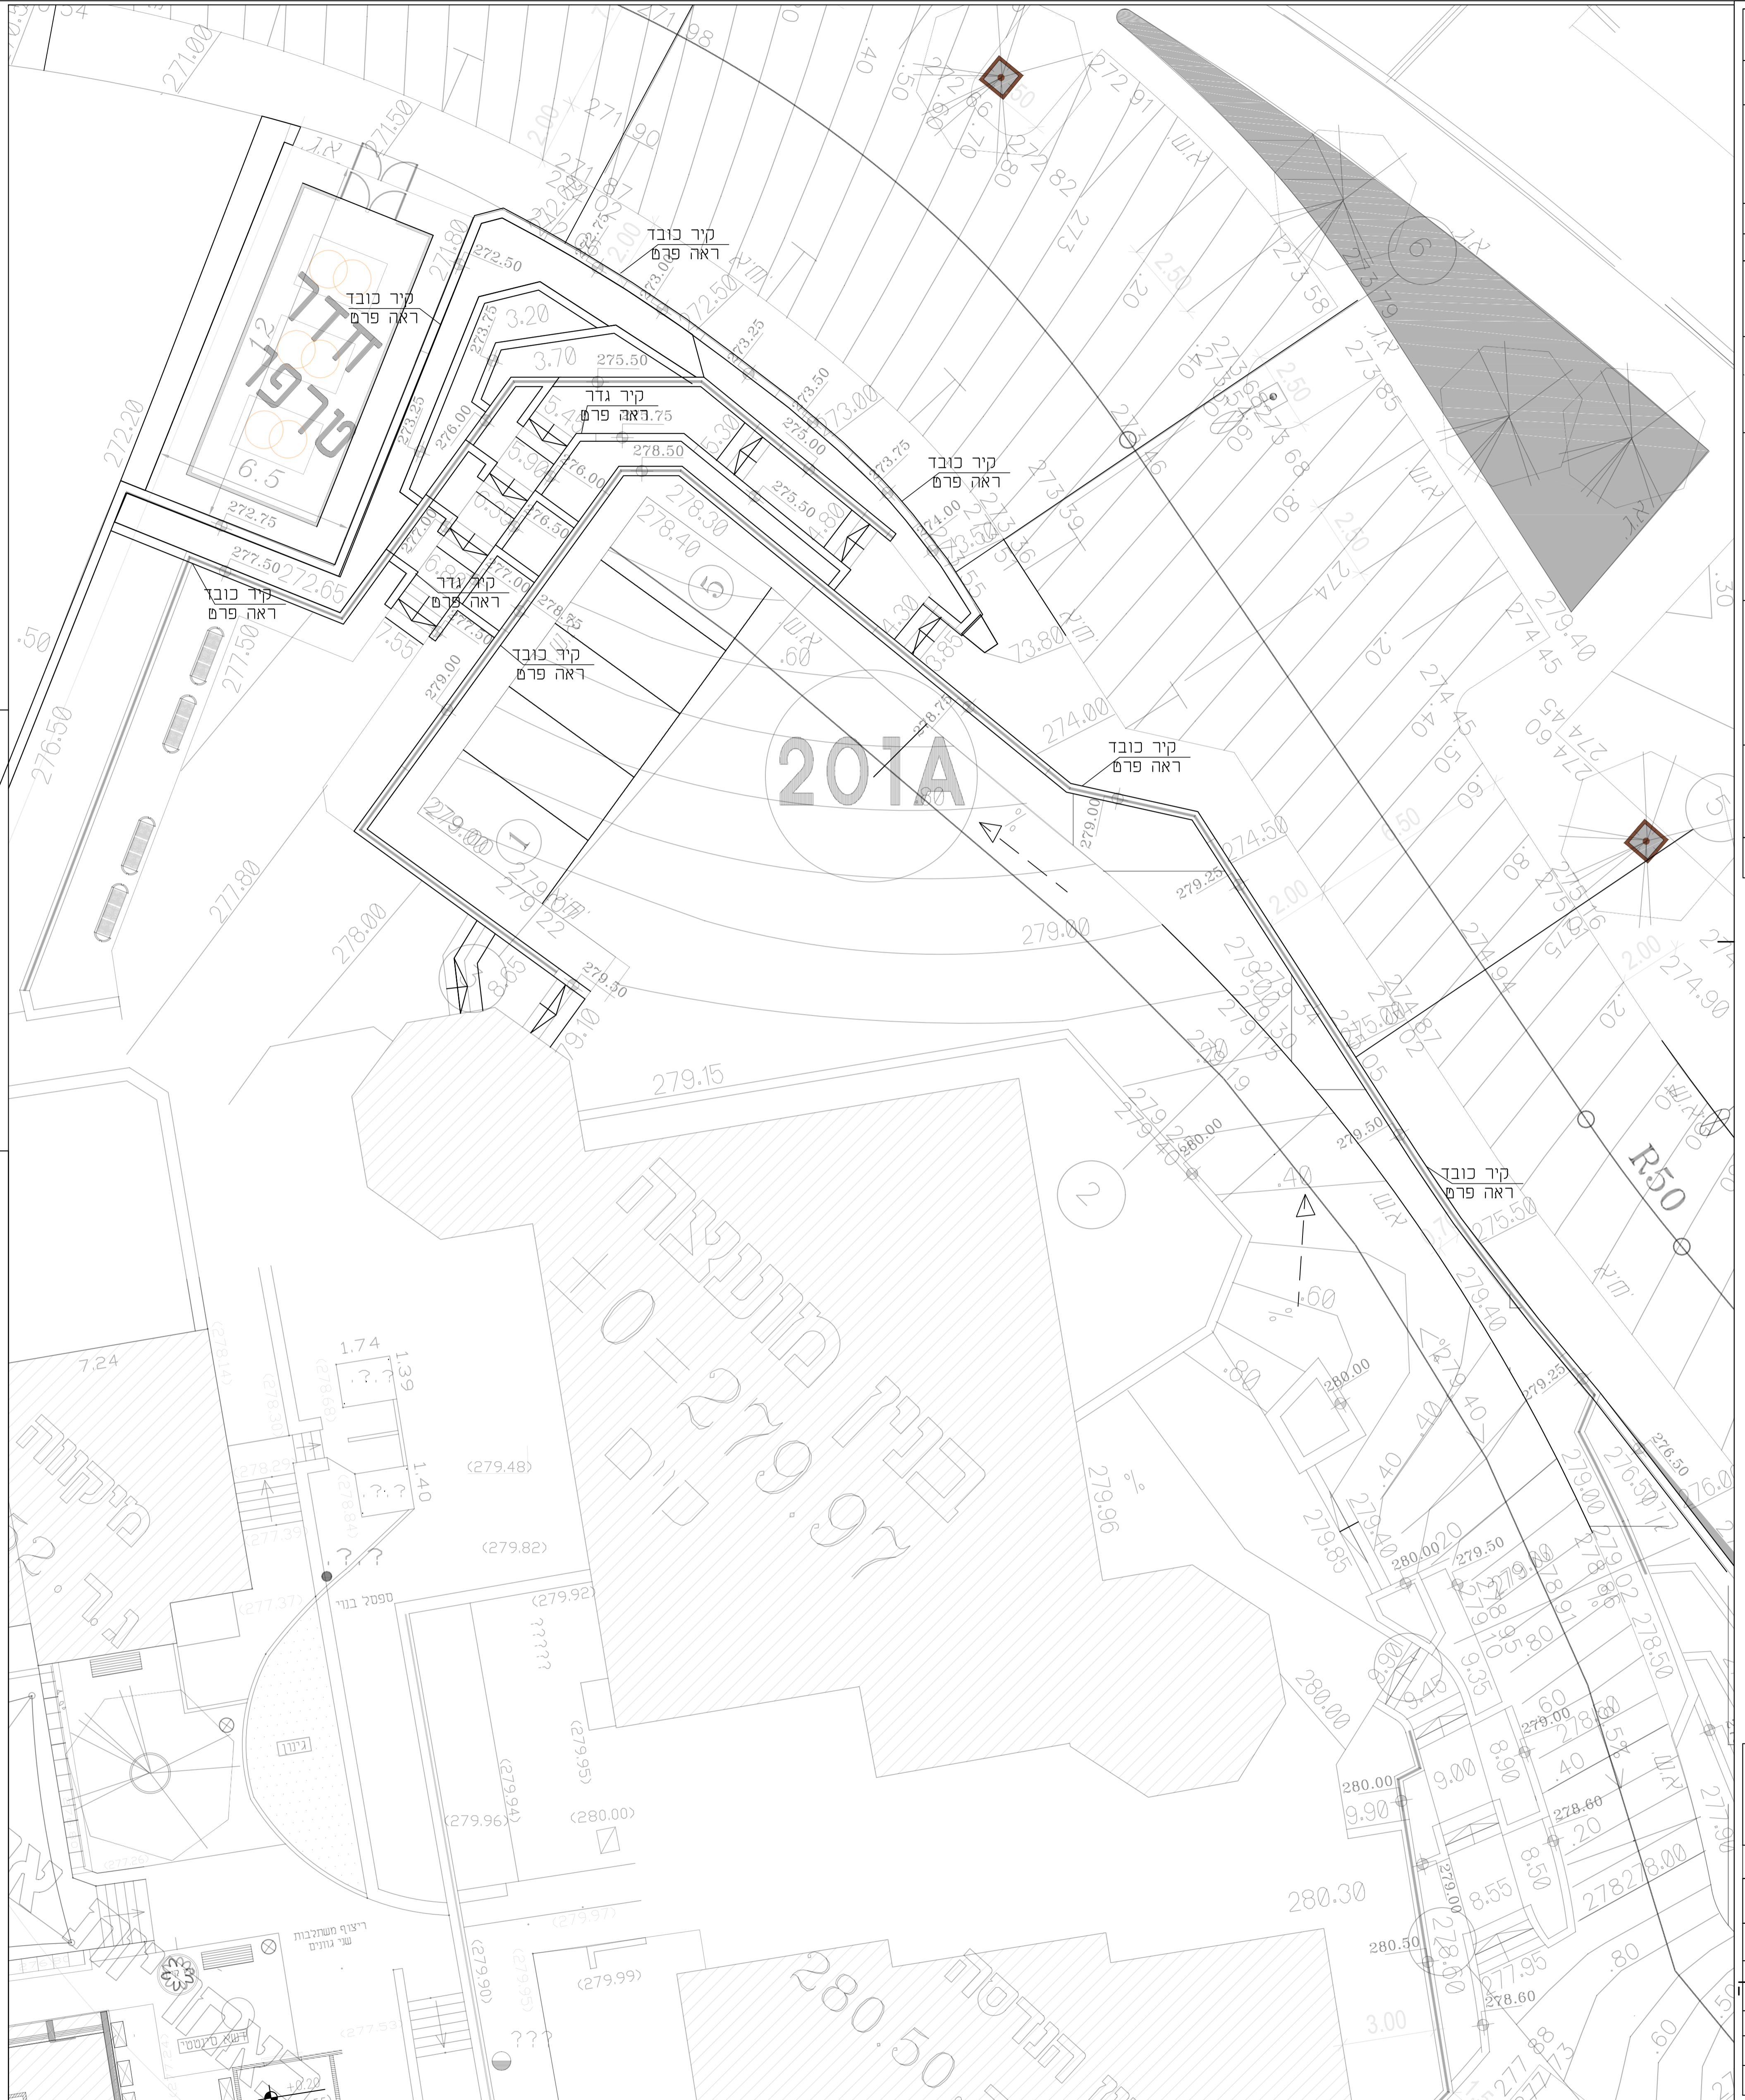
271.00
271.50
271.90
272.91
273.58
273.79
273.85
קיר כובד
ראה פרט
קיר כובד
ראה פרט
חדר
טרפו
6.5
272.75
272.20
272.50
3.20
3.70
275.50
קיר גדר
ראה פרט
278.50
276.00
273.25
273.75
273.50
273.00
275.00
275.50
274.00
קיר כובד
ראה פרט
277.50
272.65
קיר כובד
ראה פרט
277.50
קיר גדר
ראה פרט
277.00
קיר כובד
ראה פרט
278.30
278.40
279.00
201A
קיר כובד
ראה פרט
274.00
274.50
279.25
279.00
277.80
278.00
276.50
279.50
279.10
279.15
274.45
274.40
279.40
275.50
R50
קיר כובד
ראה פרט
279.50
2.00
274.90
280.00
279.40
279.25
276.50
בנין מוגבה
$\pm0 = 279.97$
קיים
279.96
(279.48)
(279.82)
(279.92)
(279.95)
(279.94)
(279.96)
(280.00)
(279.99)
(279.97)
(279.90)
1.74
1.39
1.40
7.24
מקווה
ספסל בנוי
גינון
ריצוף משתלבות
שני גוונים
280.30
280.50
3.00
280.00
9.90
9.00
8.90
8.50
8.55
278.60
277.95
278.00
279.00
9.35
9.45
280.00
279.50
279.85
279.40
280.50
280.00